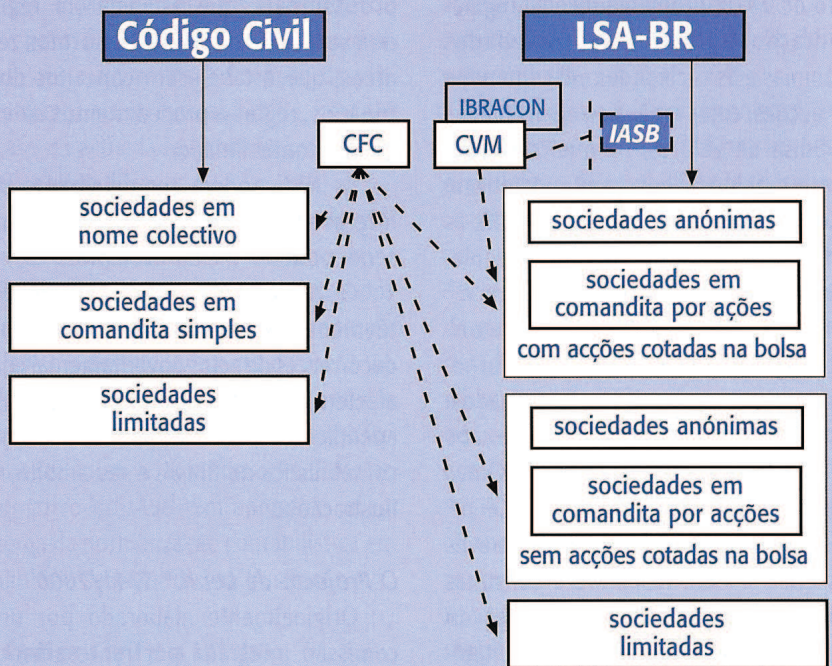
Código Civil

LSA-BR

IBRACON

CFC

CVM

IASB

sociedades em nome colectivo

sociedades em comandita simples

sociedades limitadas

sociedades anónimas

sociedades em comandita por ações

com acções cotadas na bolsa

sociedades anónimas

sociedades em comandita por acções

sem acções cotadas na bolsa

sociedades limitadas